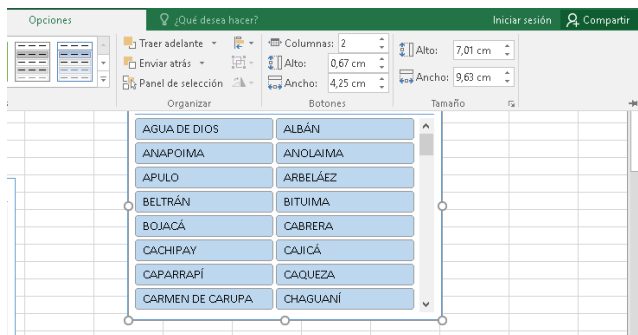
Opciones
¿Qué desea hacer?
Iniciar sesión
Compartir

Traer adelante
Enviar atrás
Panel de selección
Organizar

Columnas: 2
Alto: 0,67 cm
Ancho: 4,25 cm
Botones

Alto: 7,01 cm
Ancho: 9,63 cm
Tamaño

| AGUA DE DIOS | ALBÁN |
|---|---|
| ANAPOIMA | ANOLAIMA |
| APULO | ARBELÁEZ |
| BELTRÁN | BITUIMA |
| BOJACÁ | CABRERA |
| CACHIPAY | CAJICÁ |
| CAPARRAPÍ | CAQUEZA |
| CARMEN DE CARUPA | CHAGUANÍ |